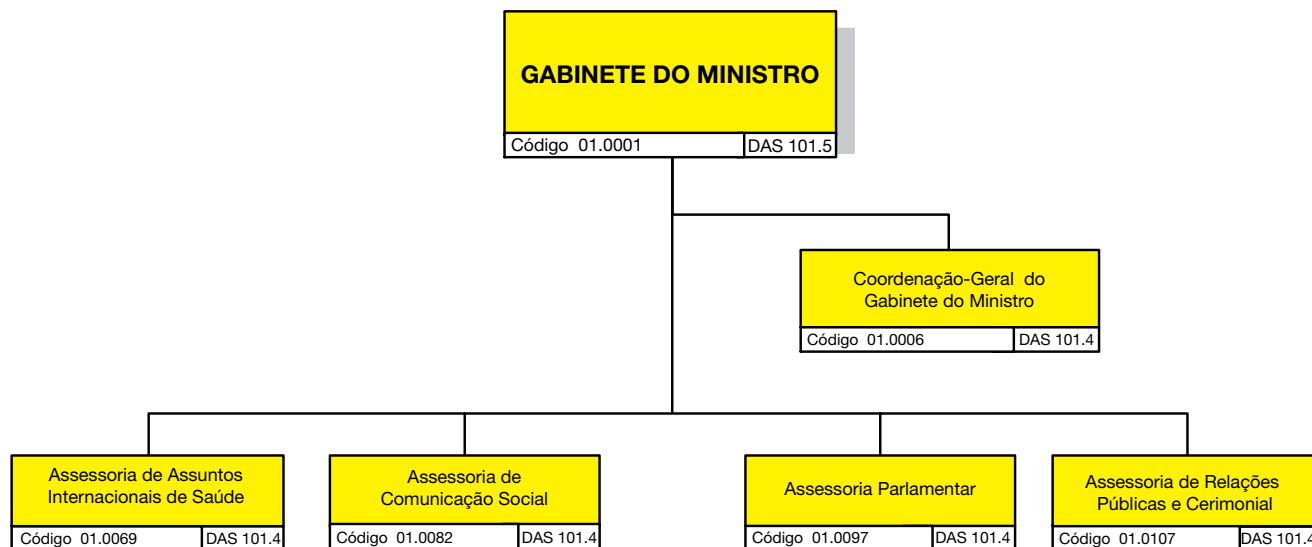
GABINETE DO MINISTRO
Código 01.0001 DAS 101.5

Coordenação-Geral do Gabinete do Ministro
Código 01.0006 DAS 101.4

Assessoria de Assuntos Internacionais de Saúde
Código 01.0069 DAS 101.4

Assessoria de Comunicação Social
Código 01.0082 DAS 101.4

Assessoria Parlamentar
Código 01.0097 DAS 101.4

Assessoria de Relações Públicas e Cerimonial
Código 01.0107 DAS 101.4